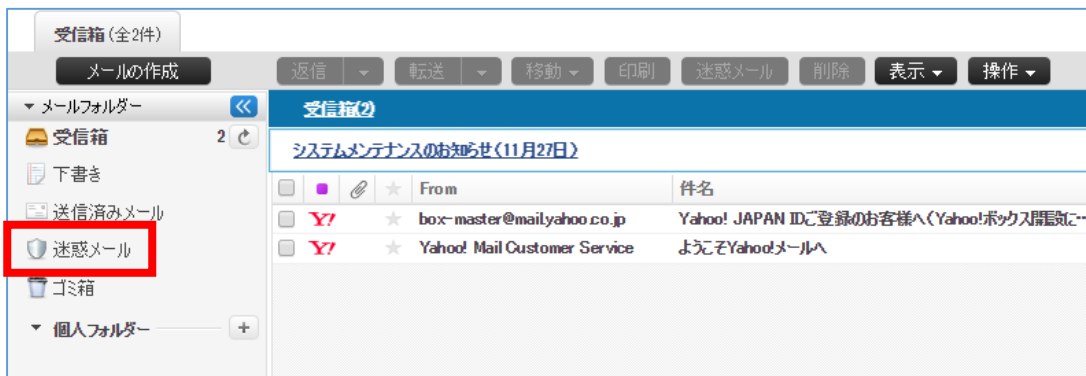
受信箱（全2件）

メールの作成

返信 転送 移動 印刷 迷惑メール 削除 表示 操作

メールフォルダー

受信箱 2

下書き

送信済みメール

迷惑メール

ゴミ箱

個人フォルダー

受信箱(2)

システムメンテナンスのお知らせ（11月27日）

| | | | | From | 件名 |
|---|---|---|---|---|---|
| | Y! | | | box-master@mail.yahoo.co.jp | Yahoo! JAPAN IDご登録のお客様へ（Yahoo!ボックス開設に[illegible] |
| | Y! | | | Yahoo! Mail Customer Service | ようこそYahoo!メールへ |